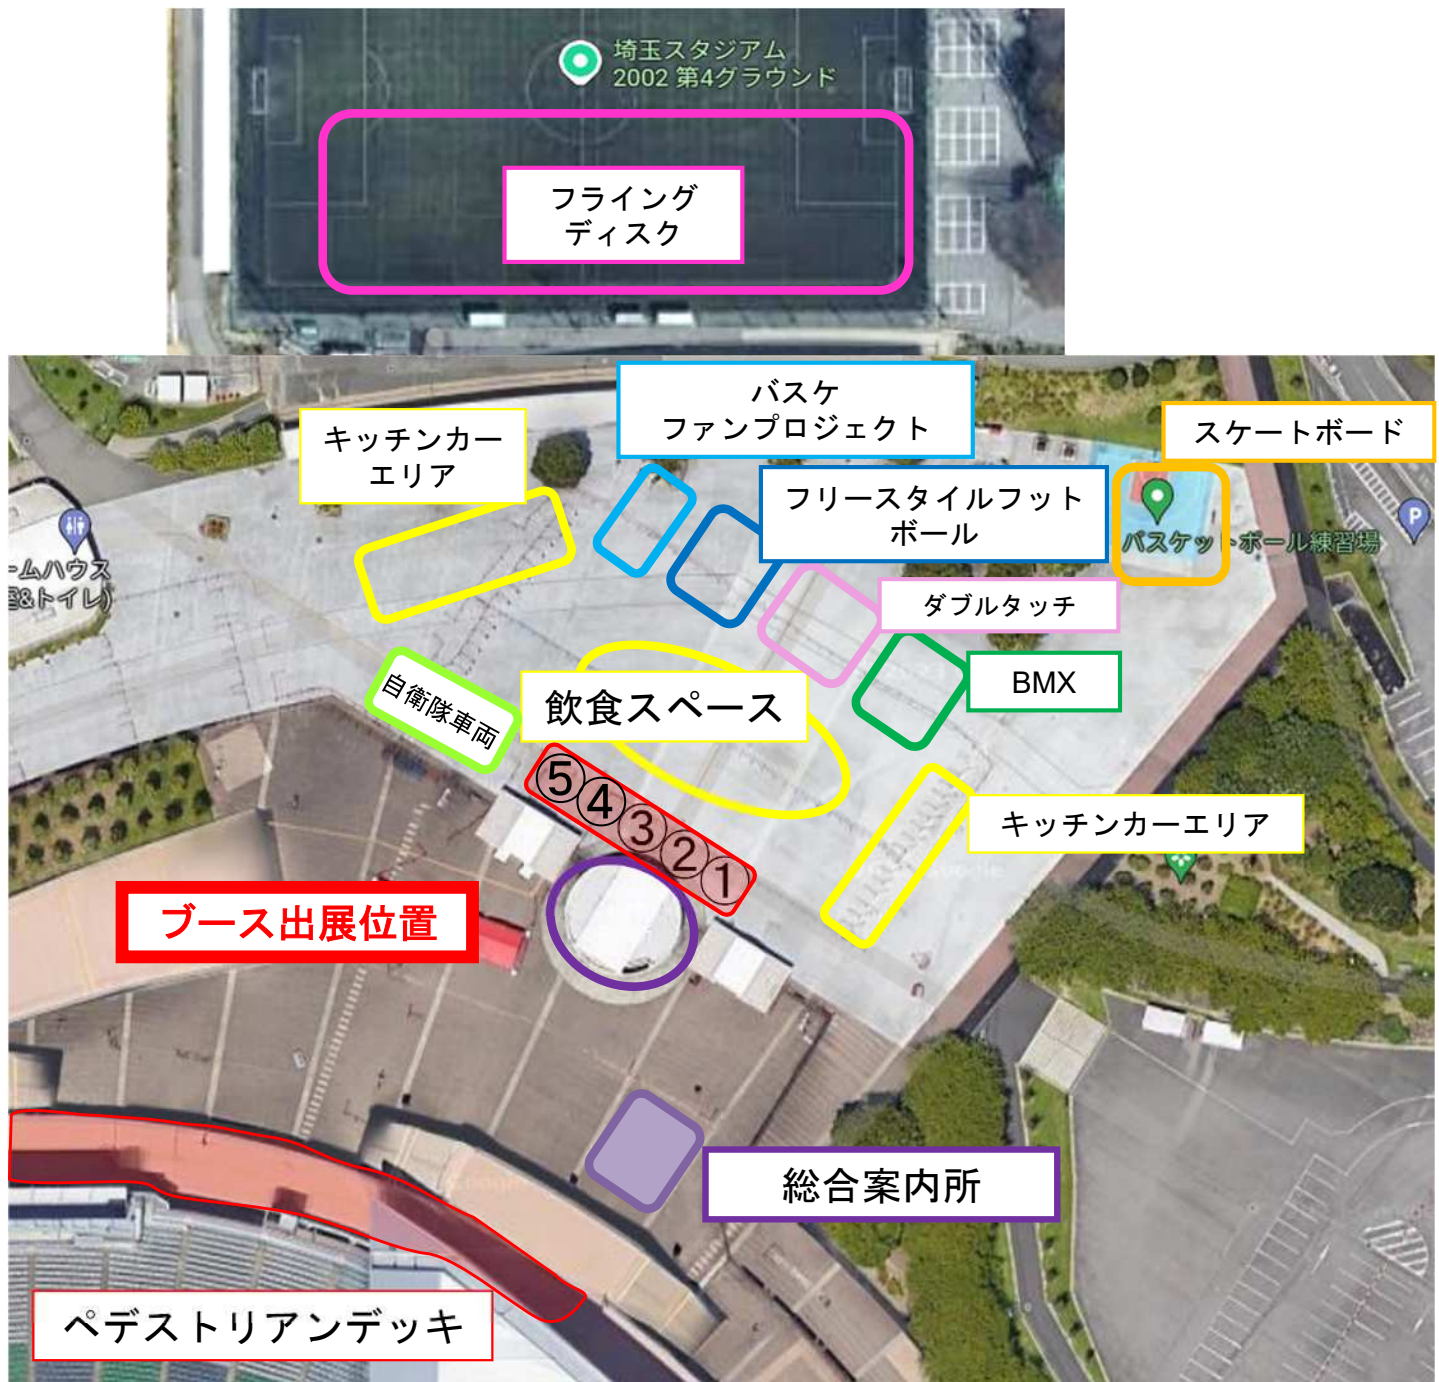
埼玉スタジアム
2002 第4グラウンド

フライング
ディスク

バスケ
ファンプロジェクト

キッチンカー
エリア

スケートボード

フリースタイルフット
ボール

バスケットボール練習場

ームハウス
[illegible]&トイレ)

ダブルタッチ

BMX

自衛隊車両

飲食スペース

⑤④③②①

キッチンカーエリア

ブース出展位置

総合案内所

ペデストリアンデッキ